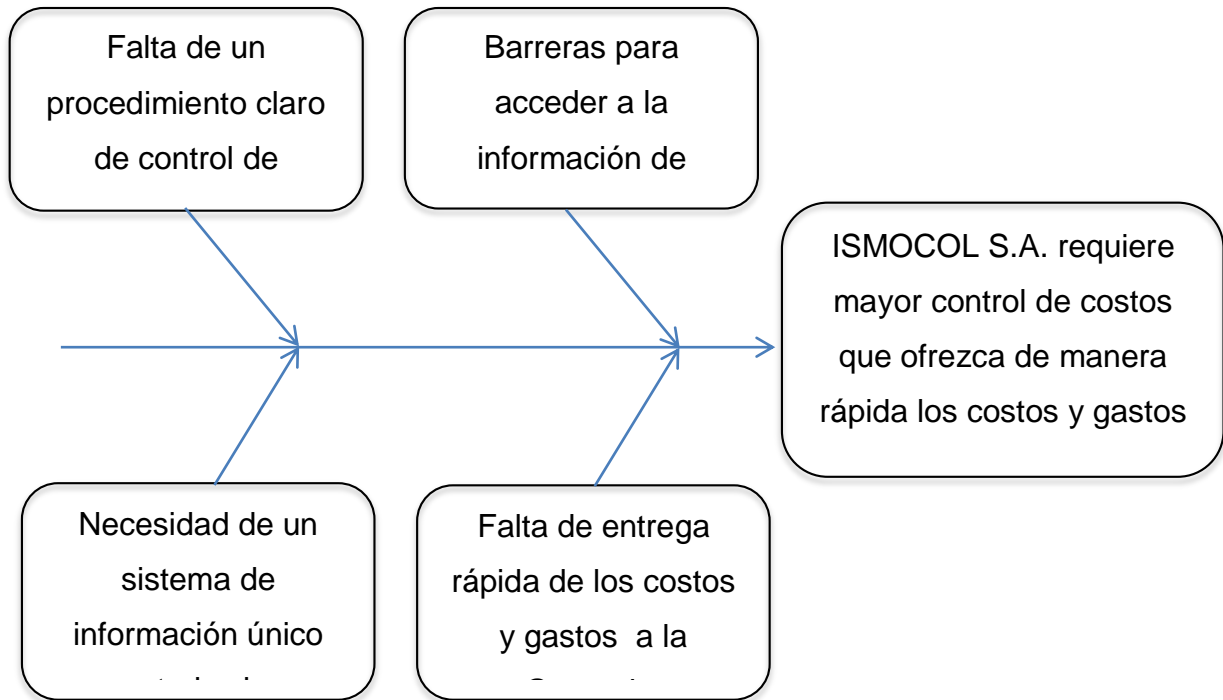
Falta de un procedimiento claro de control de

Barreras para acceder a la información de

ISMOCOL S.A. requiere mayor control de costos que ofrezca de manera rápida los costos y gastos

Necesidad de un sistema de información único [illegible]

Falta de entrega rápida de los costos y gastos a la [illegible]